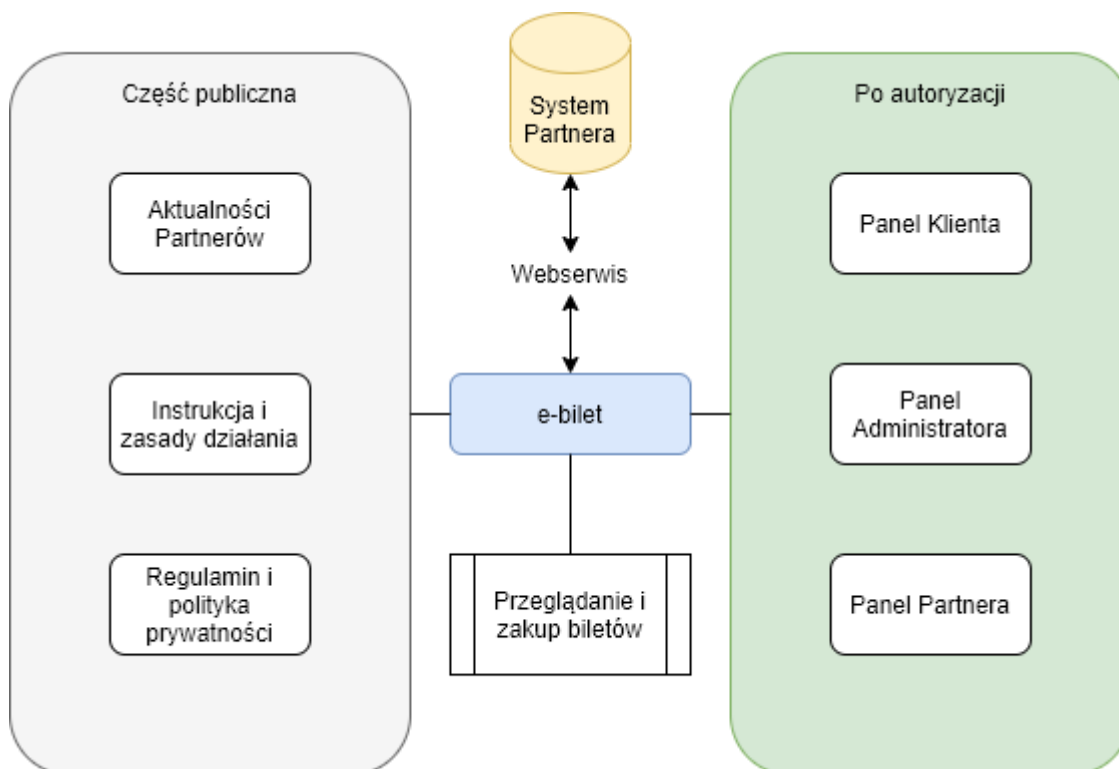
Część publiczna

Aktualności Partnerów

Instrukcja i zasady działania

Regulamin i polityka prywatności

System Partnera

Webserwis

e-bilet

Przeglądanie i zakup biletów

Po autoryzacji

Panel Klienta

Panel Administratora

Panel Partnera